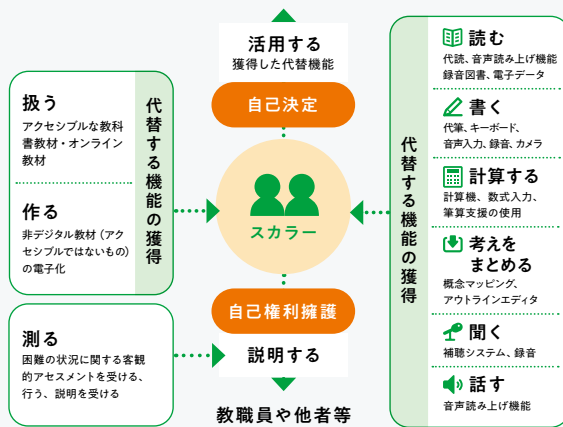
活用する
獲得した代替機能

自己決定

スカラー

自己権利擁護

説明する

教職員や他者等

扱う
アクセシブルな教科書教材・オンライン教材

作る
非デジタル教材（アクセシブルではないもの）の電子化

代替する機能の獲得

測る
困難の状況に関する客観的アセスメントを受ける、行う、説明を受ける

代替する機能の獲得

読む
代読、音声読み上げ機能
録音図書、電子データ

書く
代筆、キーボード、
音声入力、録音、カメラ

計算する
計算機、数式入力、
筆算支援の使用

考えをまとめる
概念マッピング、
アウトラインエディタ

聞く
補聴システム、録音

話す
音声読み上げ機能